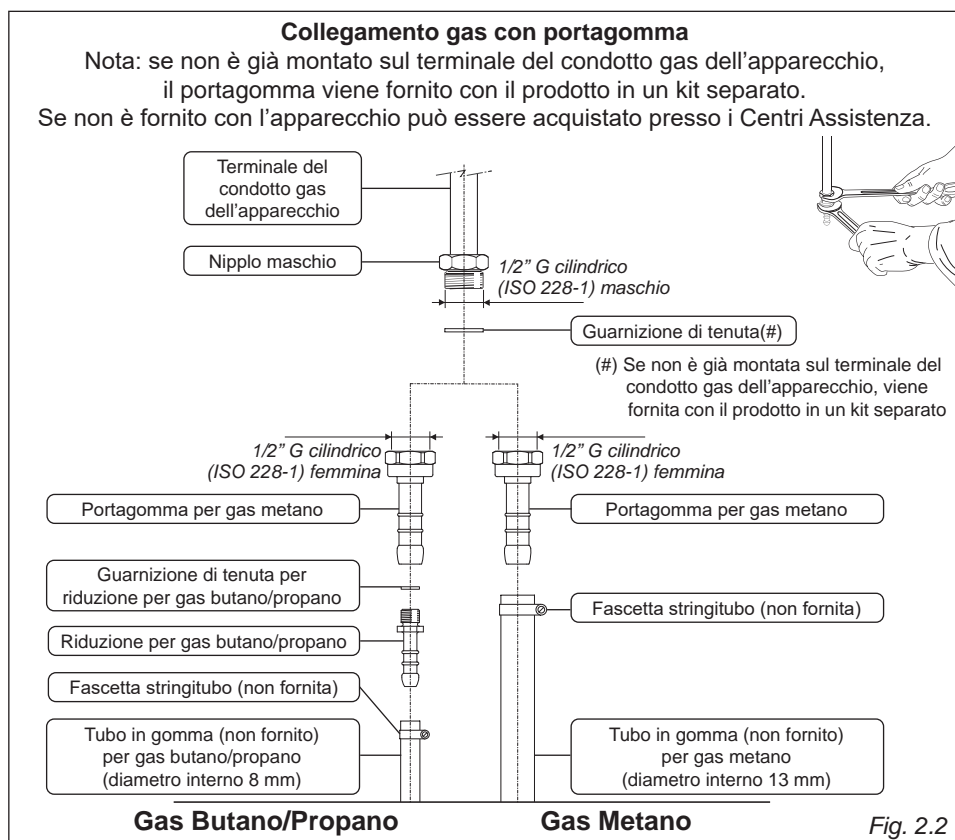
**Collegamento gas con portagomma**

Nota: se non è già montato sul terminale del condotto gas dell'apparecchio, il portagomma viene fornito con il prodotto in un kit separato.
Se non è fornito con l'apparecchio può essere acquistato presso i Centri Assistenza.

Terminale del condotto gas dell'apparecchio

Nipplo maschio

1/2" G cilindrico (ISO 228-1) maschio

Guarnizione di tenuta(#)

(#) Se non è già montata sul terminale del condotto gas dell'apparecchio, viene fornita con il prodotto in un kit separato

1/2" G cilindrico (ISO 228-1) femmina

1/2" G cilindrico (ISO 228-1) femmina

Portagomma per gas metano

Portagomma per gas metano

Guarnizione di tenuta per riduzione per gas butano/propano

Fascetta stringitubo (non fornita)

Riduzione per gas butano/propano

Fascetta stringitubo (non fornita)

Tubo in gomma (non fornito) per gas butano/propano (diametro interno 8 mm)

Tubo in gomma (non fornito) per gas metano (diametro interno 13 mm)

**Gas Butano/Propano** **Gas Metano**

Fig. 2.2